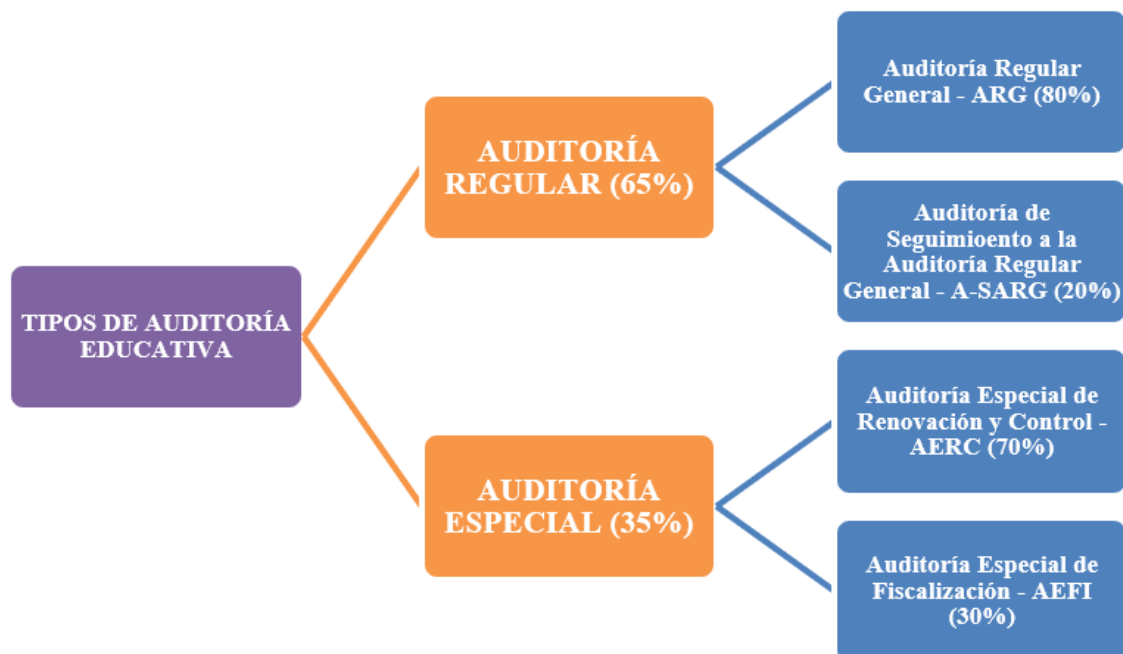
TIPOS DE AUDITORÍA EDUCATIVA

AUDITORÍA REGULAR (65%)

Auditoría Regular General - ARG (80%)

Auditoría de Seguimioento a la Auditoría Regular General - A-SARG (20%)

AUDITORÍA ESPECIAL (35%)

Auditoría Especial de Renovación y Control - AERC (70%)

Auditoría Especial de Fiscalización - AEFI (30%)